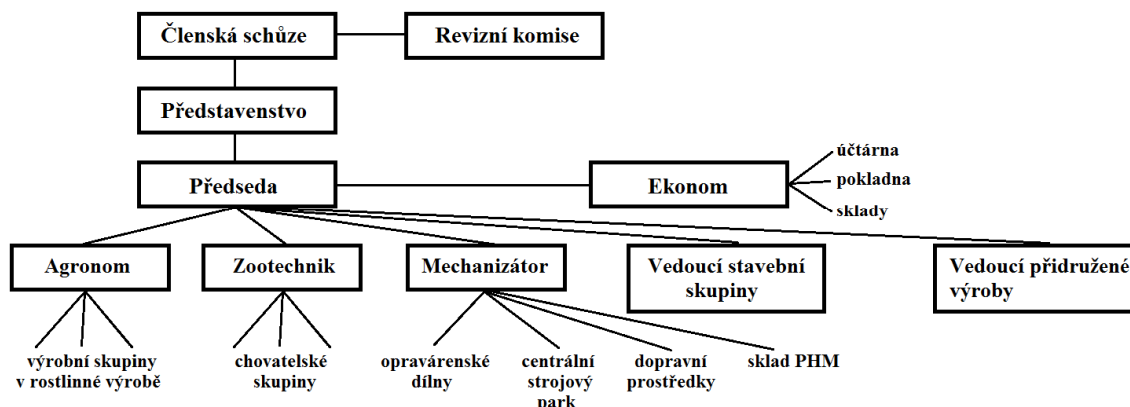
Členská schůze

Revizní komise

Představenstvo

Předseda

Ekonom

účtárna

pokladna

sklady

Agronom

Zootechnik

Mechanizátor

Vedoucí stavební skupiny

Vedoucí přidružené výroby

výrobní skupiny v rostlinné výrobě

chovatelské skupiny

opravárenské dílny

centrální strojový park

dopravní prostředky

sklad PHM